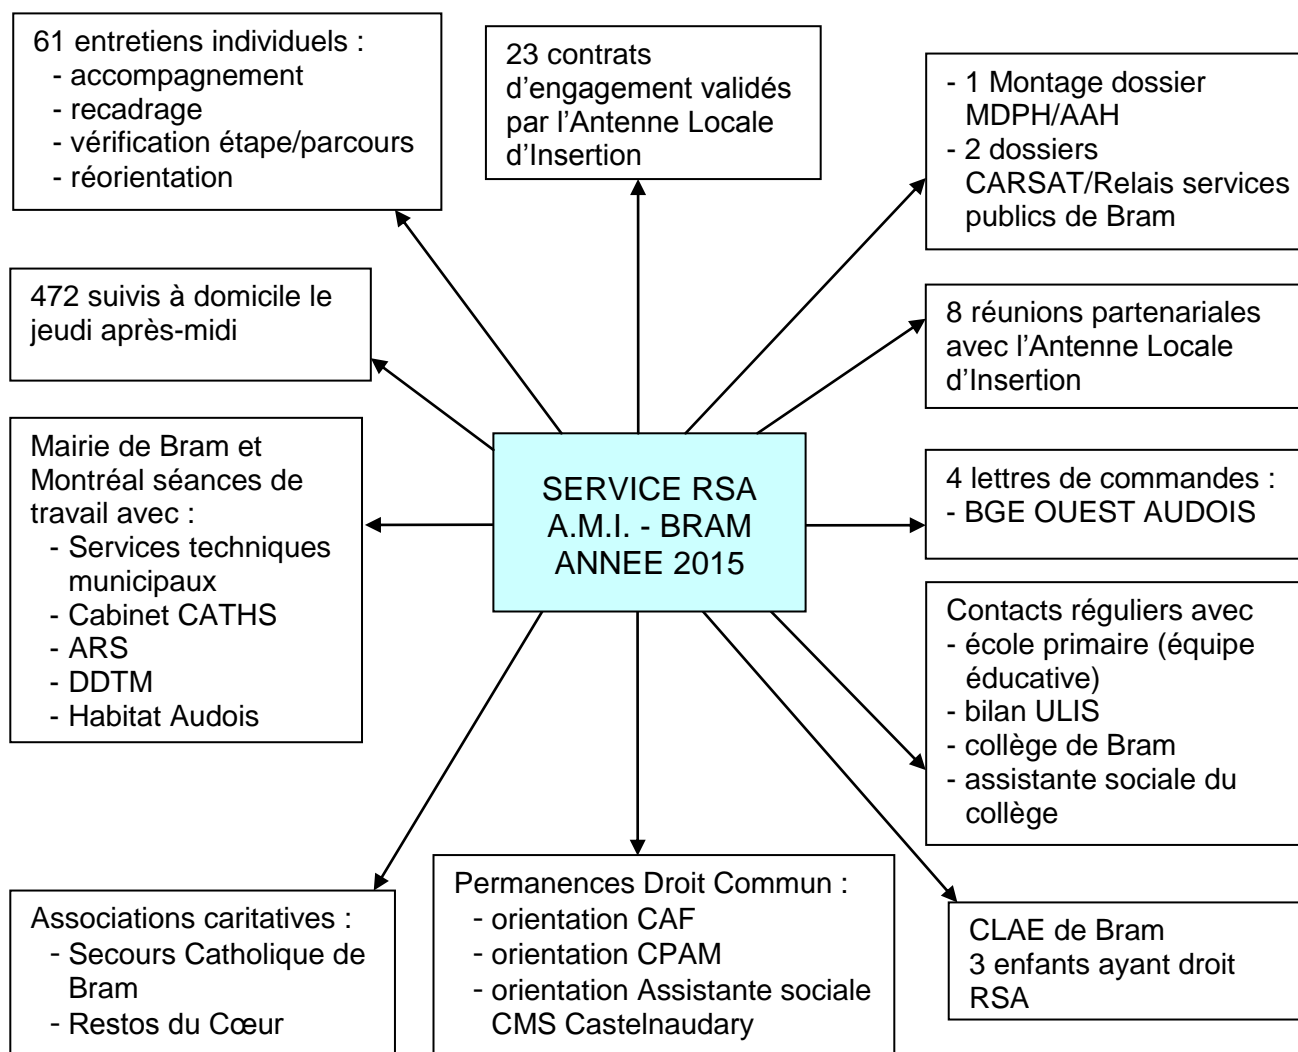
61 entretiens individuels :
- accompagnement
- recadrage
- vérification étape/parcours
- réorientation

23 contrats d'engagement validés par l'Antenne Locale d'Insertion

- 1 Montage dossier MDPH/AAH
- 2 dossiers CARSAT/Relais services publics de Bram

472 suivis à domicile le jeudi après-midi

8 réunions partenariales avec l'Antenne Locale d'Insertion

Mairie de Bram et Montréal séances de travail avec :
- Services techniques municipaux
- Cabinet CATHS
- ARS
- DDTM
- Habitat Audois

SERVICE RSA
A.M.I. - BRAM
ANNEE 2015

4 lettres de commandes :
- BGE OUEST AUDOIS

Contacts réguliers avec
- école primaire (équipe éducative)
- bilan ULIS
- collège de Bram
- assistante sociale du collège

Associations caritatives :
- Secours Catholique de Bram
- Restos du Cœur

Permanences Droit Commun :
- orientation CAF
- orientation CPAM
- orientation Assistante sociale CMS Castelnaudary

CLAE de Bram
3 enfants ayant droit RSA